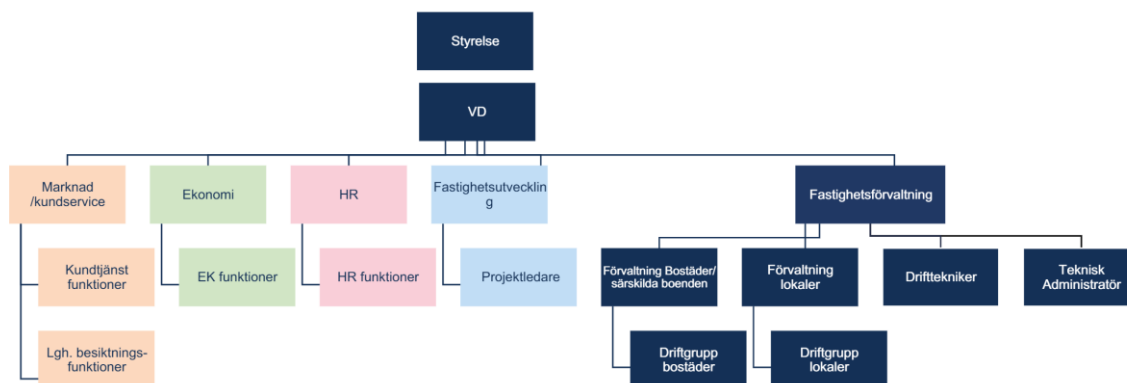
Styrelse

VD

Marknad /kundservice

Kundtjänst funktioner

Lgh. besiktningsfunktioner

Ekonomi

EK funktioner

HR

HR funktioner

Fastighetsutveckling

Projektledare

Fastighetsförvaltning

Förvaltning Bostäder/ särskilda boenden

Driftgrupp bostäder

Förvaltning lokaler

Driftgrupp lokaler

Drifttekniker

Teknisk Administratör